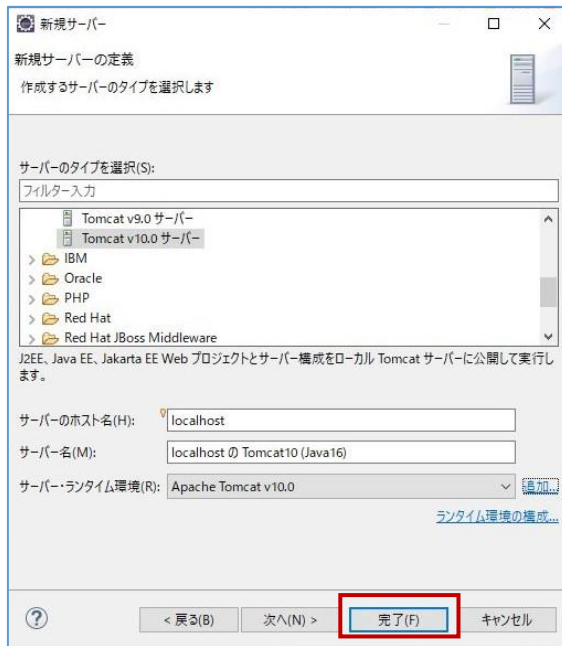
新規サーバー

新規サーバーの定義

作成するサーバーのタイプを選択します

サーバーのタイプを選択(S):

フィルター入力

Tomcat v9.0 サーバー
Tomcat v10.0 サーバー
IBM
Oracle
PHP
Red Hat
Red Hat JBoss Middleware

J2EE、Java EE、Jakarta EE Web プロジェクトとサーバー構成をローカル Tomcat サーバーに公開して実行します。

サーバーのホスト名(H): localhost

サーバー名(M): localhost の Tomcat10 (Java16)

サーバー・ランタイム環境(R): Apache Tomcat v10.0 追加...

ランタイム環境の構成...

?

< 戻る(B) 次へ(N) > 完了(F) キャンセル